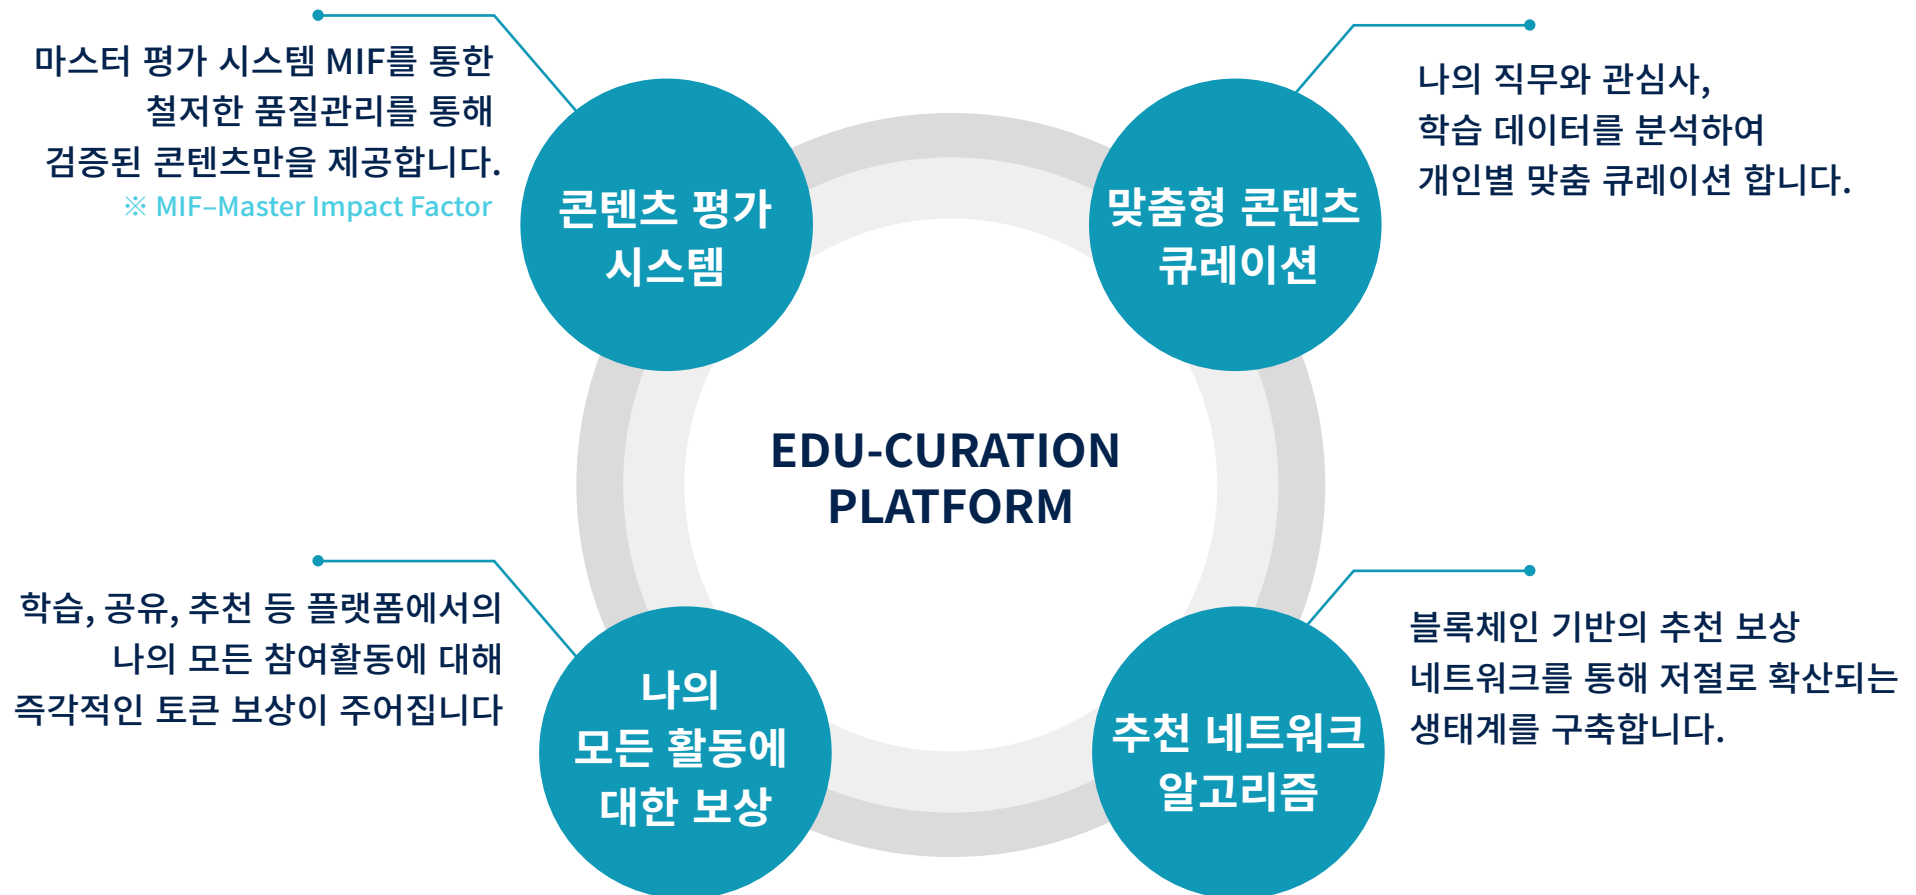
마스터 평가 시스템 MIF를 통한
철저한 품질관리를 통해
검증된 콘텐츠만을 제공합니다.
※ MIF–Master Impact Factor

콘텐츠 평가
시스템

맞춤형 콘텐츠
큐레이션

나의 직무와 관심사,
학습 데이터를 분석하여
개인별 맞춤 큐레이션 합니다.

EDU-CURATION
PLATFORM

학습, 공유, 추천 등 플랫폼에서의
나의 모든 참여활동에 대해
즉각적인 토큰 보상이 주어집니다

나의
모든 활동에
대한 보상

추천 네트워크
알고리즘

블록체인 기반의 추천 보상
네트워크를 통해 저절로 확산되는
생태계를 구축합니다.